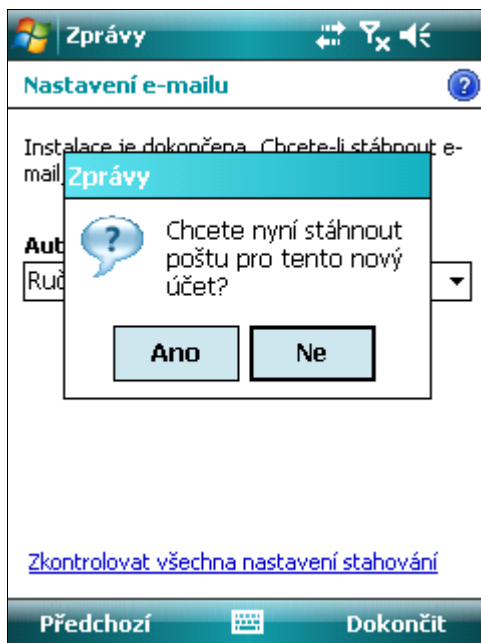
Zprávy

Nastavení e-mailu

Instalace je dokončena. Chcete-li stáhnout e-mail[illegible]

Aut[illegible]

Ruč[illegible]

Zprávy

Chcete nyní stáhnout poštu pro tento nový účet?

Ano

Ne

Zkontrolovat všechna nastavení stahování

Předchozí

Dokončit